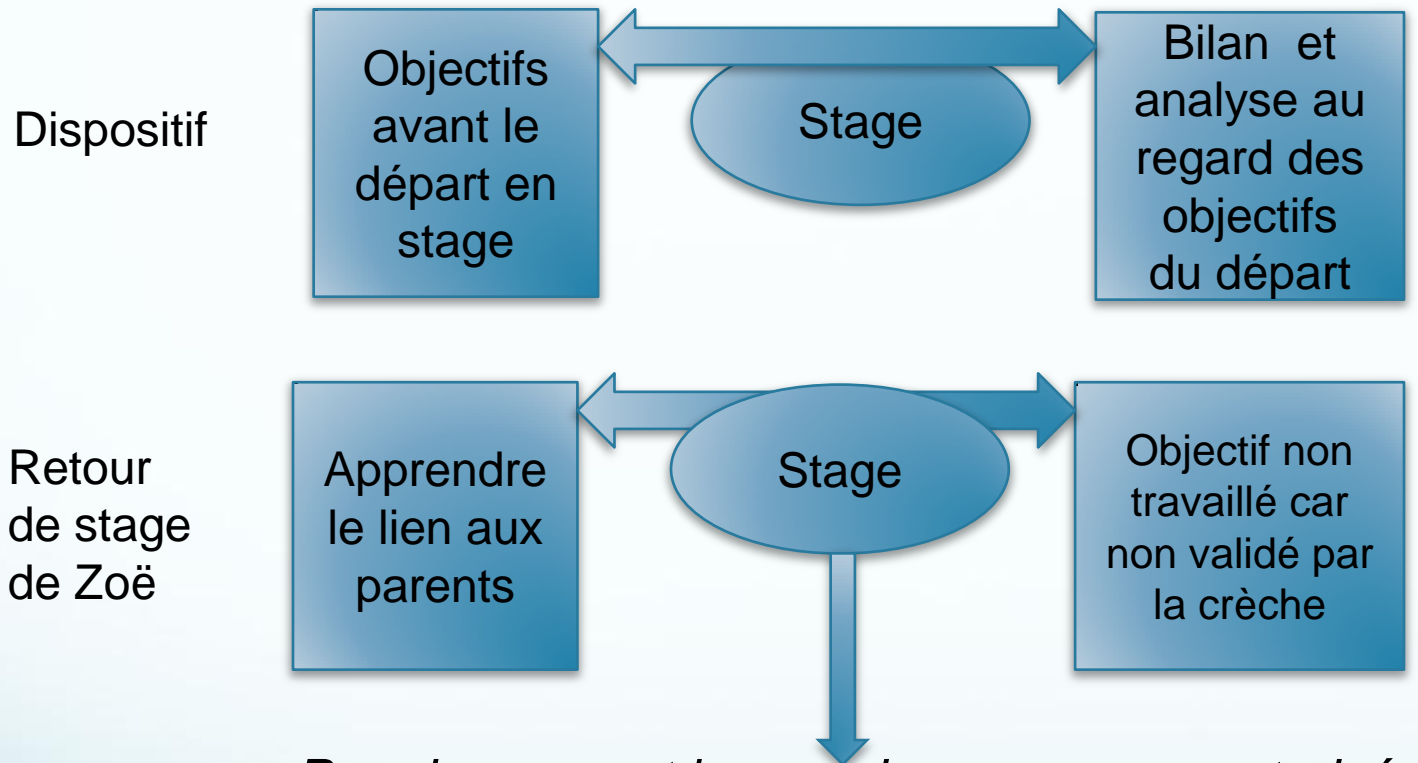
Dispositif

Objectifs avant le départ en stage

Stage

Bilan et analyse au regard des objectifs du départ

Retour de stage de Zoë

Apprendre le lien aux parents

Stage

Objectif non travaillé car non validé par la crèche

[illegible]